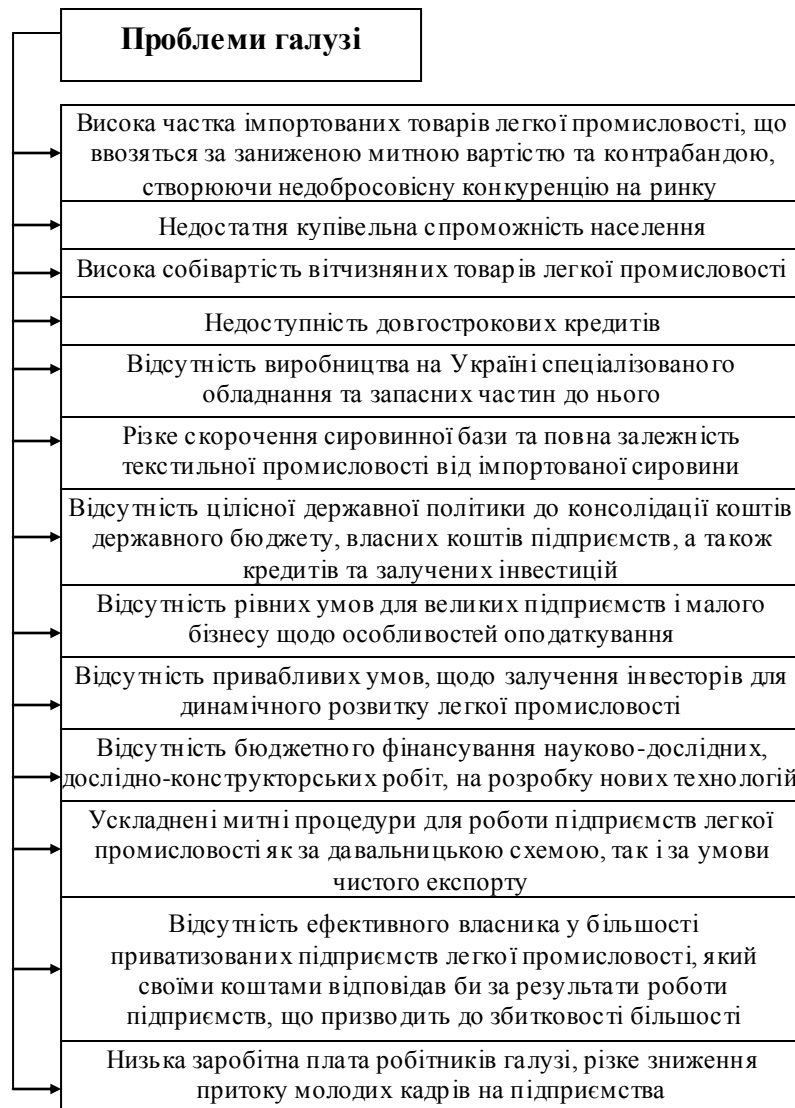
Проблеми галузі

Висока частка імпортованих товарів легкої промисловості, що ввозяться за заниженою митною вартістю та контрабандою, створюючи недобросовісну конкуренцію на ринку

Недостатня купівельна спроможність населення

Висока собівартість вітчизняних товарів легкої промисловості

Недоступність довгострокових кредитів

Відсутність виробництва на Україні спеціалізованого обладнання та запасних частин до нього

Різке скорочення сировинної бази та повна залежність текстильної промисловості від імпортованої сировини

Відсутність цілісної державної політики до консолідації коштів державного бюджету, власних коштів підприємств, а також кредитів та залучених інвестицій

Відсутність рівних умов для великих підприємств і малого бізнесу щодо особливостей оподаткування

Відсутність привабливих умов, щодо залучення інвесторів для динамічного розвитку легкої промисловості

Відсутність бюджетного фінансування науково-дослідних, дослідно-конструкторських робіт, на розробку нових технологій

Ускладнені митні процедури для роботи підприємств легкої промисловості як за давальницькою схемою, так і за умови чистого експорту

Відсутність ефективного власника у більшості приватизованих підприємств легкої промисловості, який своїми коштами відповідав би за результати роботи підприємств, що призводить до збитковості більшості

Низька заробітна плата робітників галузі, різке зниження притоку молодих кадрів на підприємства